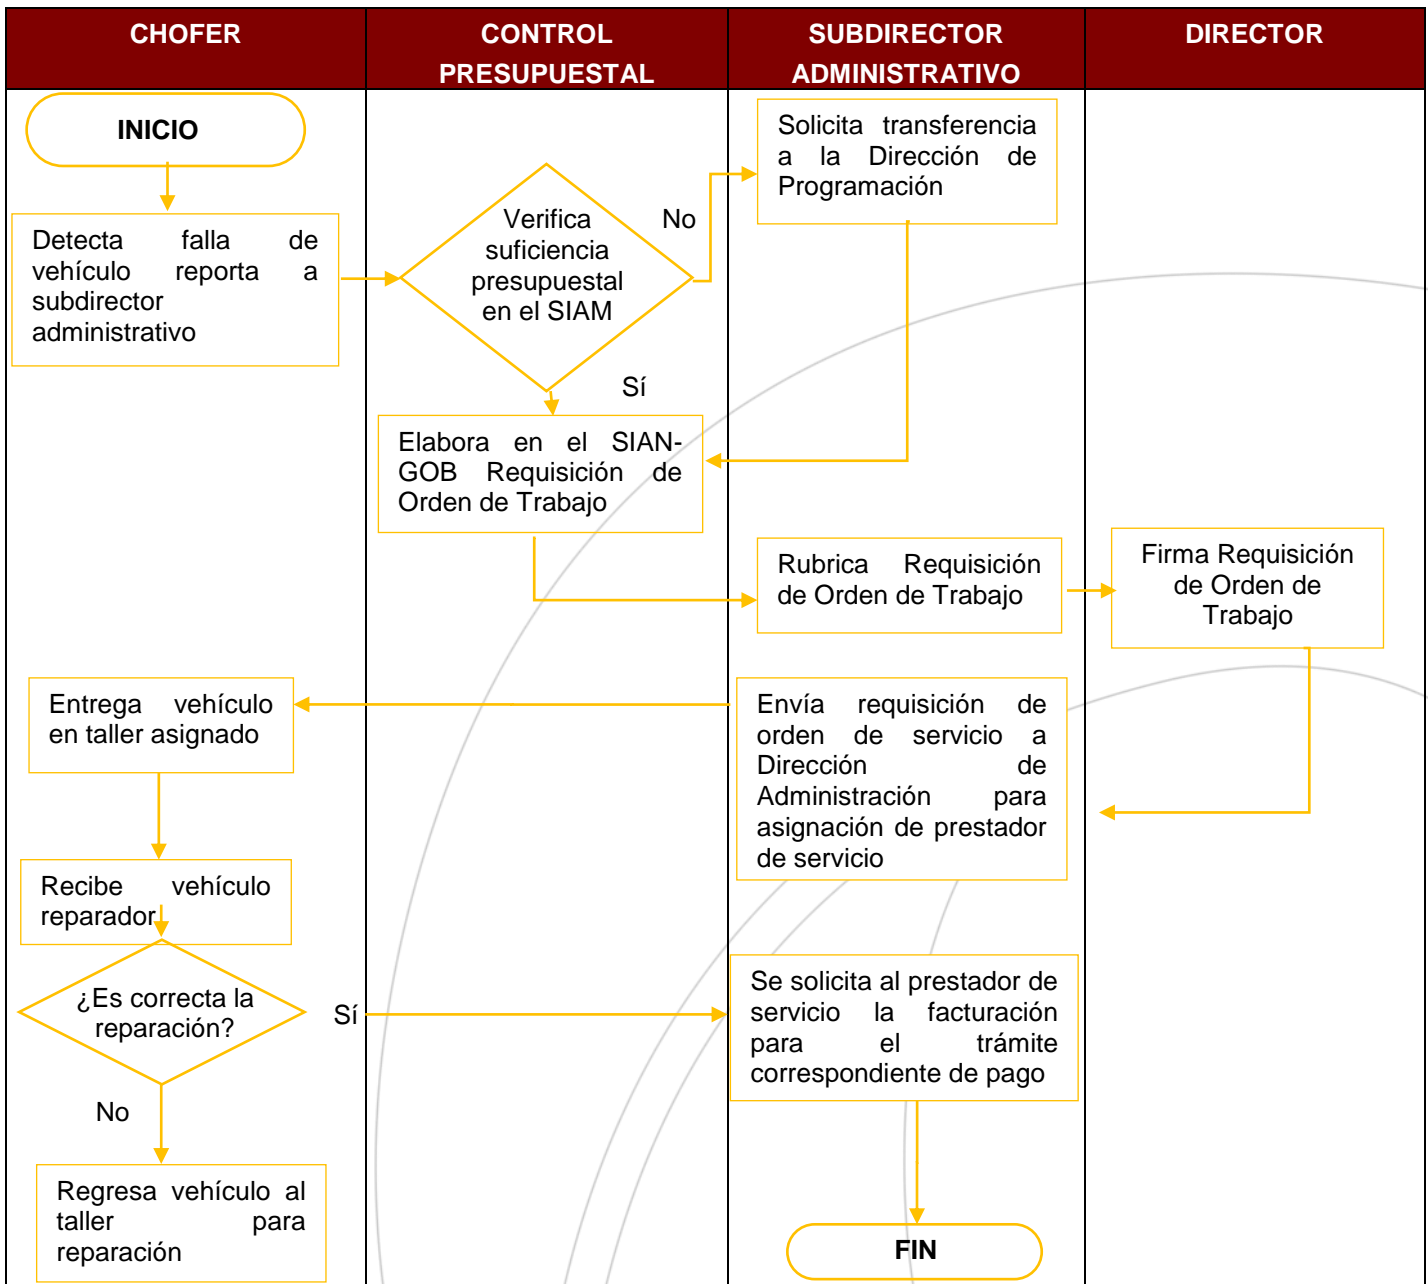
| CHOFER | CONTROL PRESUPUESTAL | SUBDIRECTOR ADMINISTRATIVO | DIRECTOR |
|---|---|---|---|

INICIO

Detecta falla de vehículo reporta a subdirector administrativo

Verifica suficiencia presupuestal en el SIAM

No

Solicita transferencia a la Dirección de Programación

Sí

Elabora en el SIAN-GOB Requisición de Orden de Trabajo

Rubrica Requisición de Orden de Trabajo

Firma Requisición de Orden de Trabajo

Entrega vehículo en taller asignado

Envía requisición de orden de servicio a Dirección de Administración para asignación de prestador de servicio

Recibe vehículo reparador

¿Es correcta la reparación?

Sí

Se solicita al prestador de servicio la facturación para el trámite correspondiente de pago

No

Regresa vehículo al taller para reparación

FIN